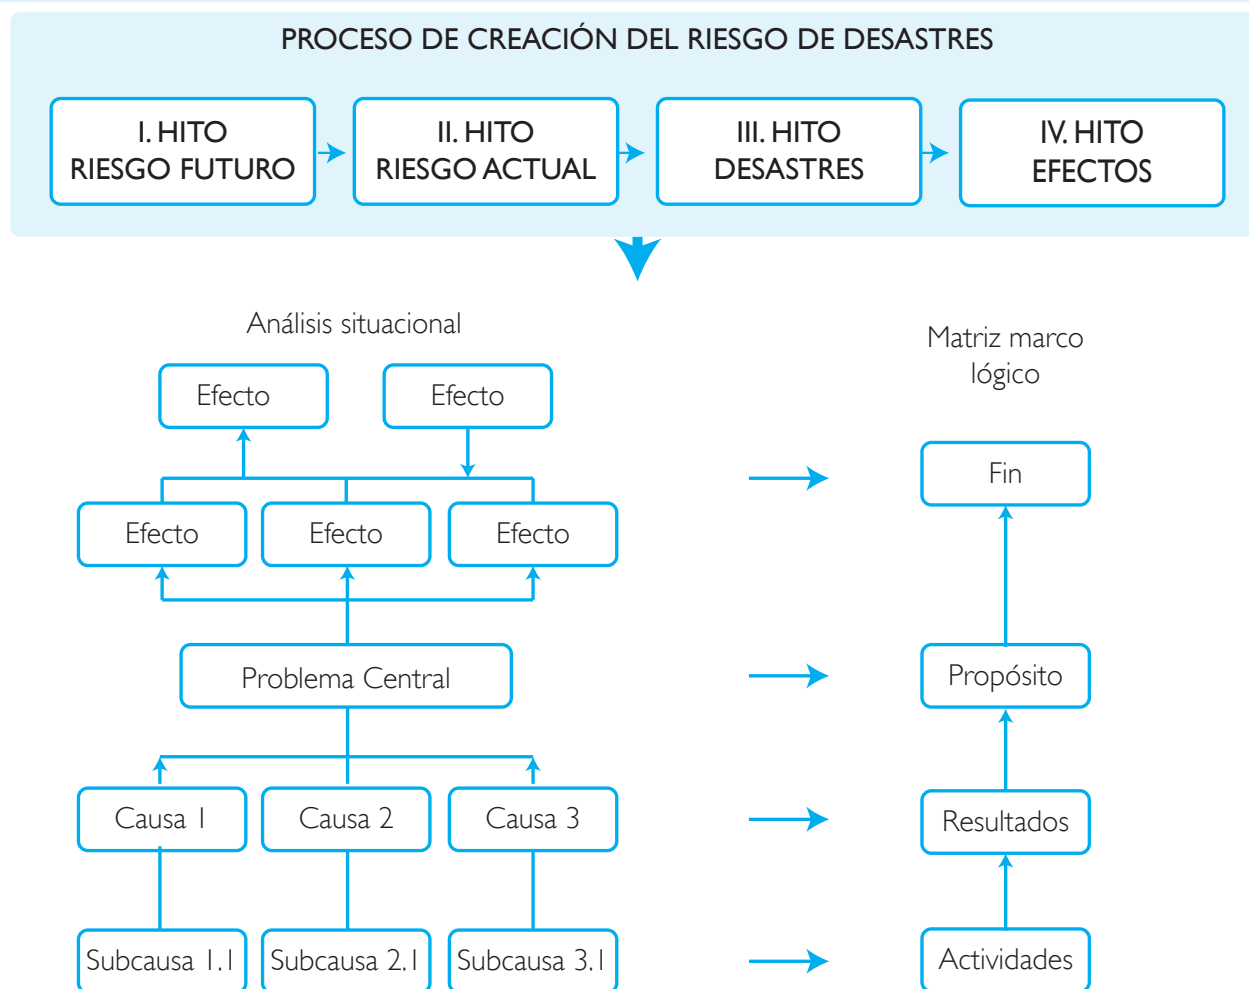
PROCESO DE CREACIÓN DEL RIESGO DE DESASTRES

I. HITO RIESGO FUTURO

II. HITO RIESGO ACTUAL

III. HITO DESASTRES

IV. HITO EFECTOS

Análisis situacional

Efecto

Efecto

Efecto

Efecto

Efecto

Problema Central

Causa 1

Causa 2

Causa 3

Subcausa 1.1

Subcausa 2.1

Subcausa 3.1

Matriz marco lógico

Fin

Propósito

Resultados

Actividades